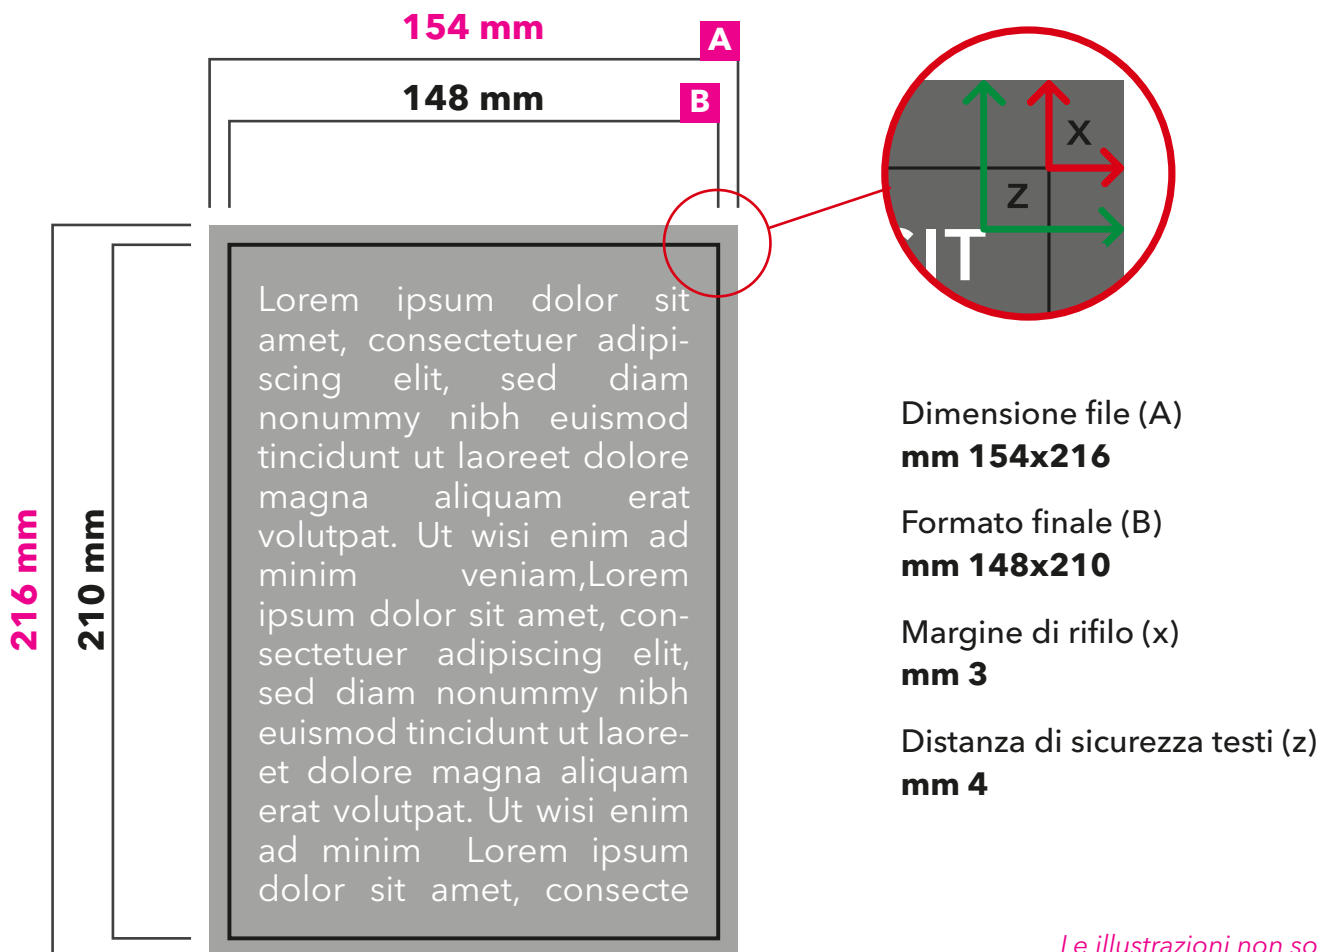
154 mm
A
148 mm
B

216 mm
210 mm

Lorem ipsum dolor sit amet, consectetuer adipiscing elit, sed diam nonummy nibh euismod tincidunt ut laoreet dolore magna aliquam erat volutpat. Ut wisi enim ad minim veniam,Lorem ipsum dolor sit amet, consectetuer adipiscing elit, sed diam nonummy nibh euismod tincidunt ut laoreet dolore magna aliquam erat volutpat. Ut wisi enim ad minim Lorem ipsum dolor sit amet, consecte

x
z
IT

Dimensione file (A)
mm 154x216

Formato finale (B)
mm 148x210

Margine di rifilo (x)
mm 3

Distanza di sicurezza testi (z)
mm 4

Le illustrazioni non so